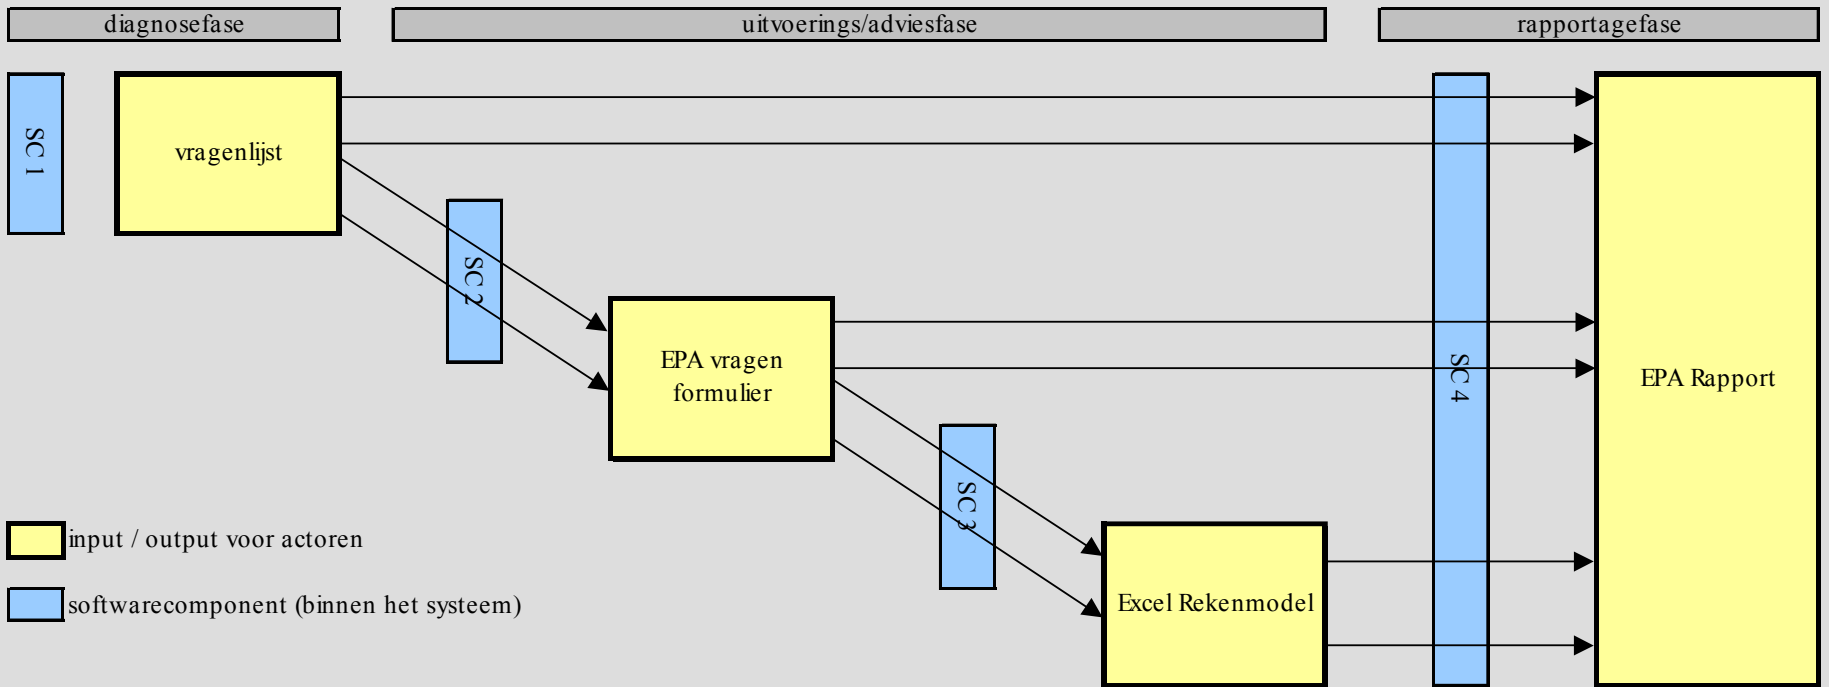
diagnosefase

uitvoerings/adviesfase

rapportagefase

SC 1

vragenlijst

SC 2

EPA vragen formulier

SC 3

Excel Rekenmodel

SC 4

EPA Rapport

input / output voor actoren

softwarecomponent (binnen het systeem)